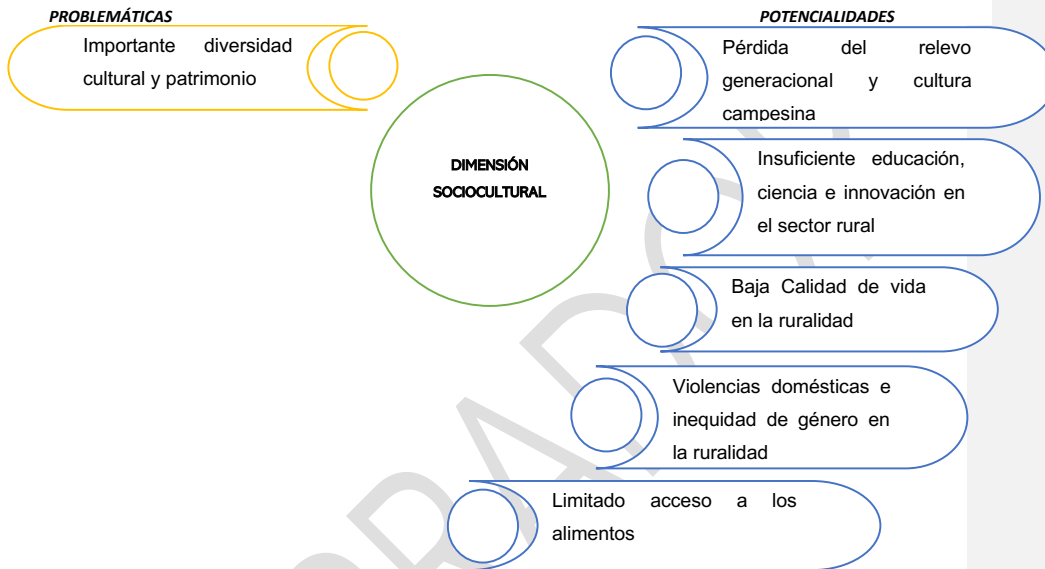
PROBLEMÁTICAS

POTENCIALIDADES

Importante diversidad cultural y patrimonio

DIMENSIÓN SOCIOCULTURAL

Pérdida del relevo generacional y cultura campesina

Insuficiente educación, ciencia e innovación en el sector rural

Baja Calidad de vida en la ruralidad

Violencias domésticas e inequidad de género en la ruralidad

Limitado acceso a los alimentos